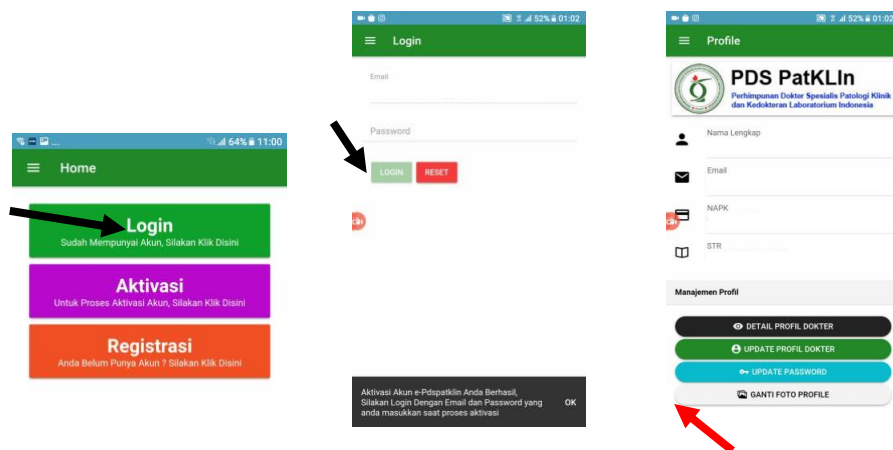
64% 11:00

Home

Login
Sudah Mempunyai Akun, Silakan Klik Disini

Aktivasi
Untuk Proses Aktivasi Akun, Silakan Klik Disini

Registrasi
Anda Belum Punya Akun ? Silakan Klik Disini

52% 01:02

Login

Email

Password

LOGIN

RESET

Aktivasi Akun e-Pdspatklin Anda Berhasil, Silakan Login Dengan Email dan Password yang anda masukkan saat proses aktivasi

OK

52% 01:02

Profile

PDS PatKLIn
Perhimpunan Dokter Spesialis Patologi Klinik dan Kedokteran Laboratorium Indonesia

Nama Lengkap

Email

NAPK

STR

Manajemen Profil

DETAIL PROFIL DOKTER

UPDATE PROFIL DOKTER

UPDATE PASSWORD

GANTI FOTO PROFILE